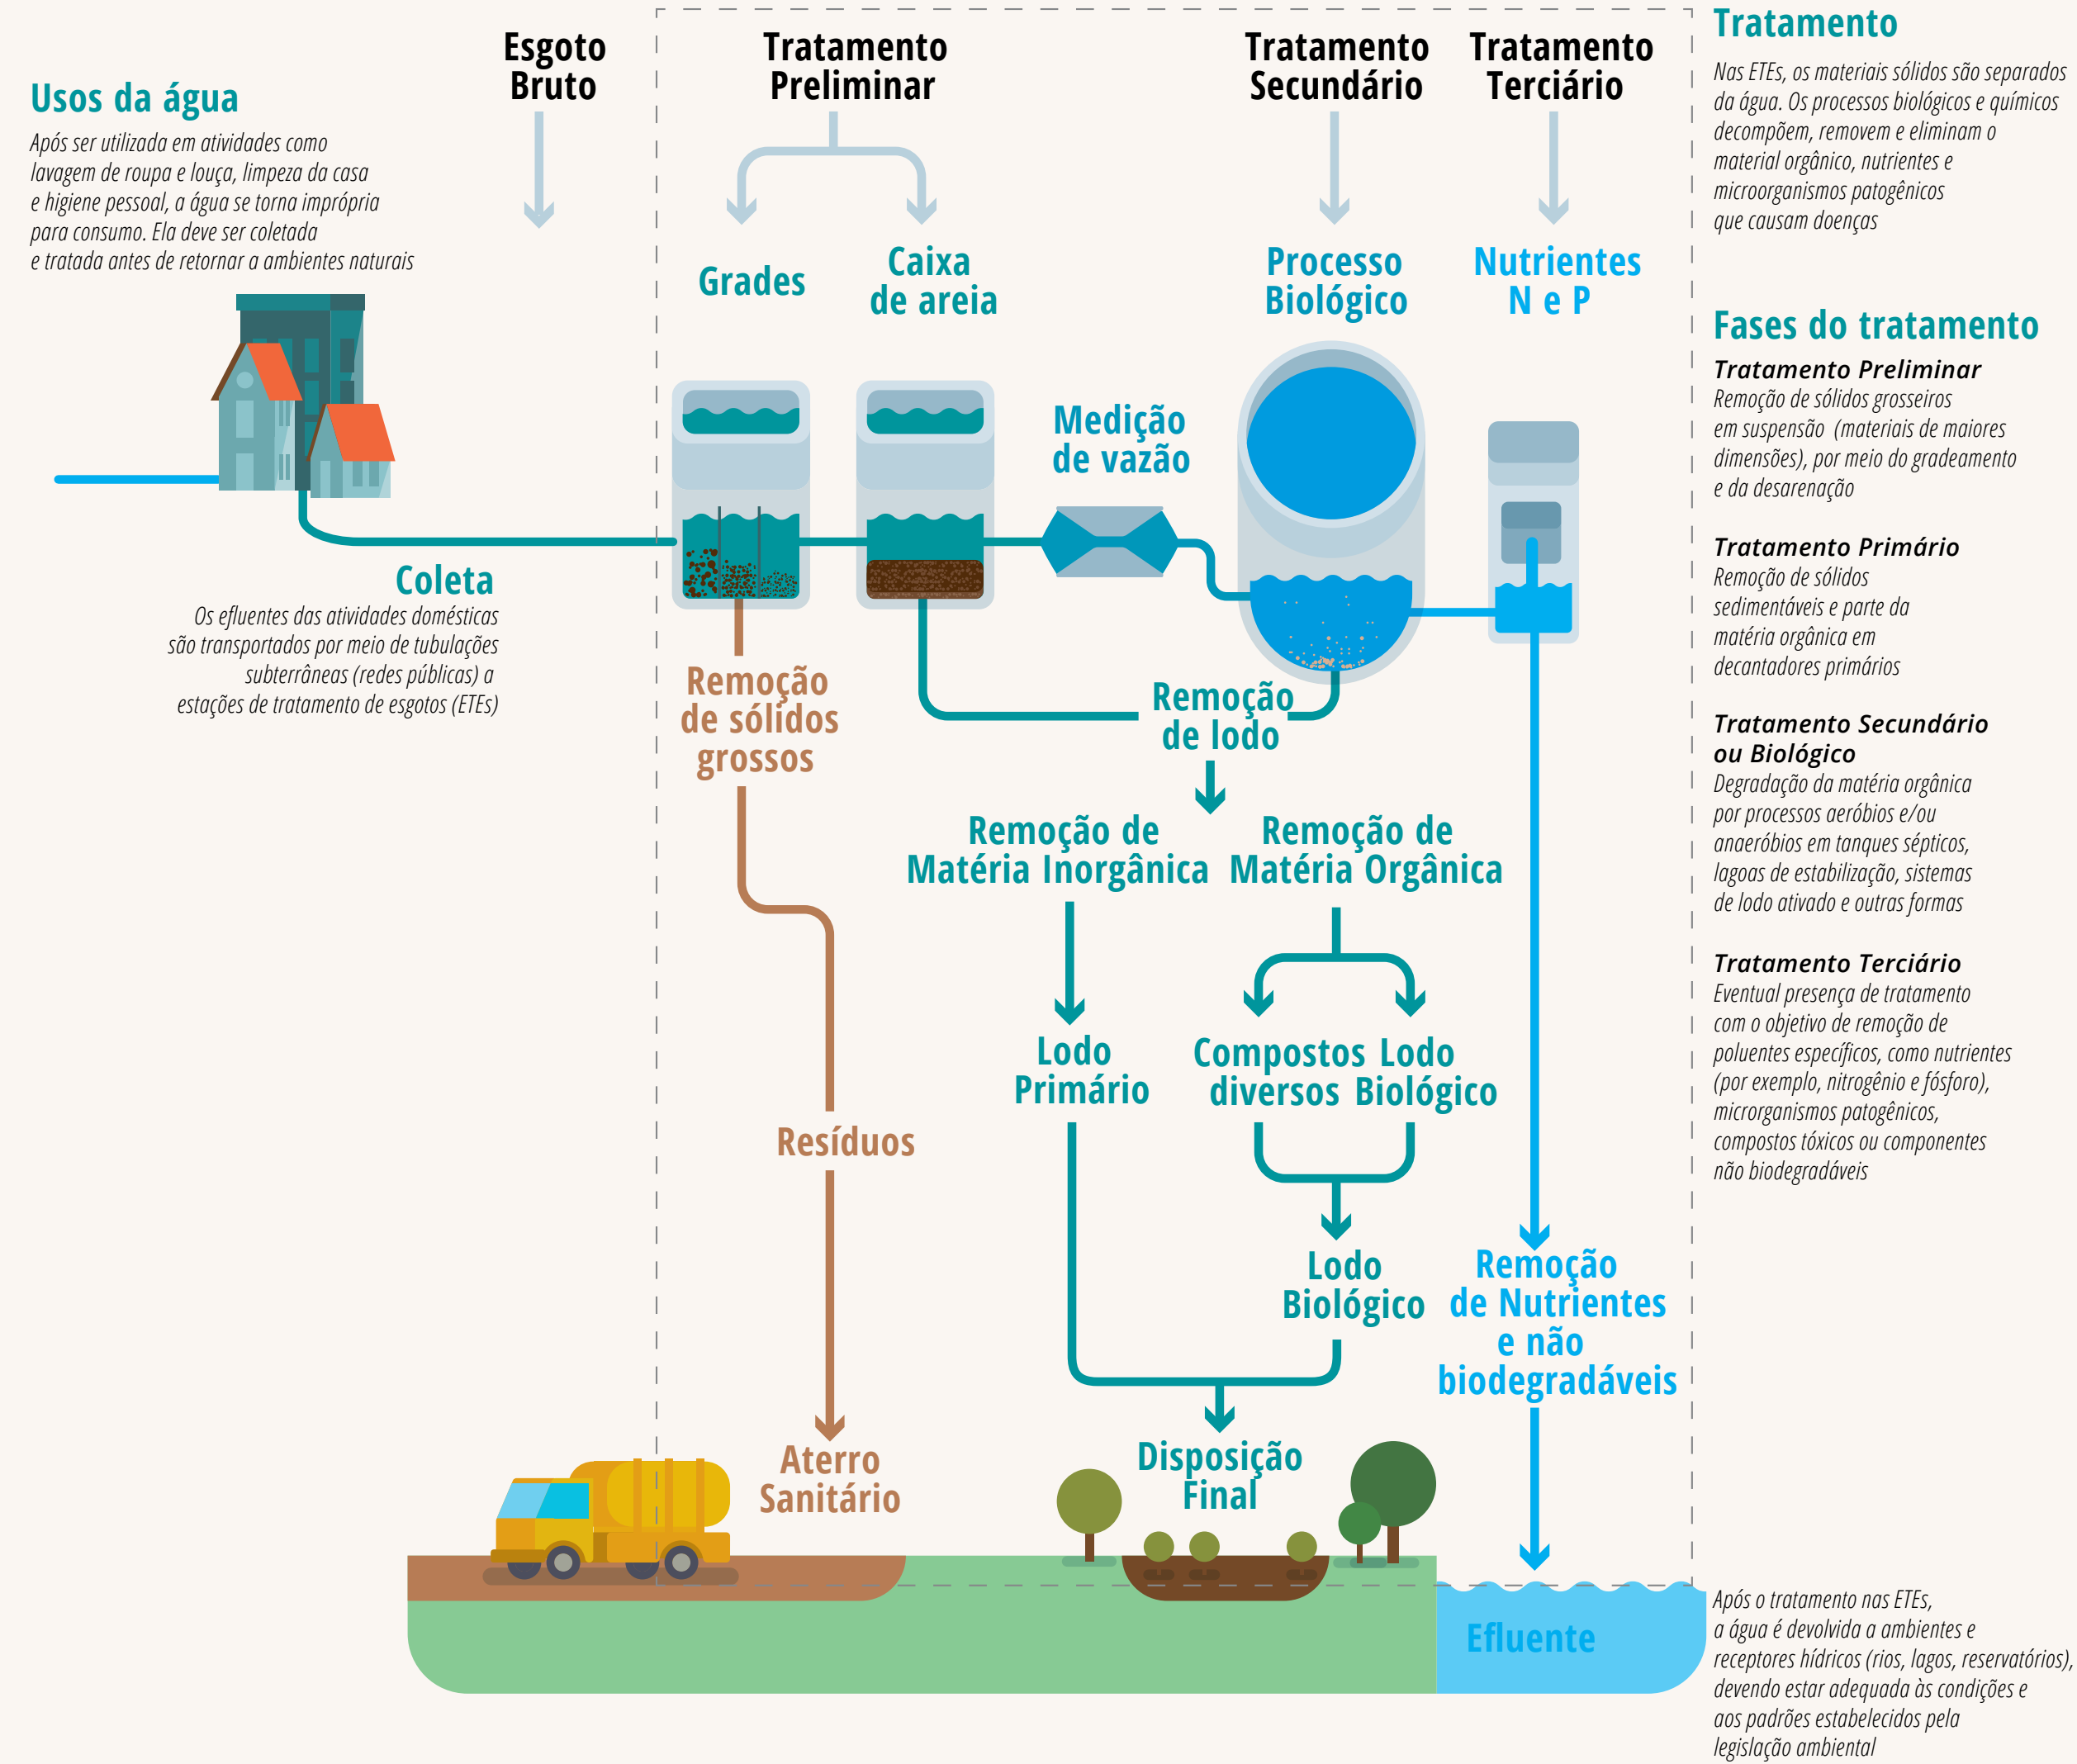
Usos da água

Após ser utilizada em atividades como lavagem de roupa e louça, limpeza da casa e higiene pessoal, a água se torna imprópria para consumo. Ela deve ser coletada e tratada antes de retornar a ambientes naturais

Esgoto Bruto

Tratamento Preliminar

Grades

Caixa de areia

Tratamento Secundário

Processo Biológico

Tratamento Terciário

Nutrientes N e P

Tratamento

Nas ETEs, os materiais sólidos são separados da água. Os processos biológicos e químicos decompõem, removem e eliminam o material orgânico, nutrientes e microorganismos patogênicos que causam doenças

Medição de vazão

Coleta

Os efluentes das atividades domésticas são transportados por meio de tubulações subterrâneas (redes públicas) a estações de tratamento de esgotos (ETEs)

Remoção de sólidos grossos

Remoção de lodo

Remoção de Matéria Inorgânica

Remoção de Matéria Orgânica

Lodo Primário

Compostos diversos

Lodo Biológico

Lodo Biológico

Resíduos

Remoção de Nutrientes e não biodegradáveis

Aterro Sanitário

Disposição Final

Efluente

Fases do tratamento

Tratamento Preliminar
Remoção de sólidos grosseiros em suspensão (materiais de maiores dimensões), por meio do gradeamento e da desarenação

Tratamento Primário
Remoção de sólidos sedimentáveis e parte da matéria orgânica em decantadores primários

Tratamento Secundário ou Biológico
Degradação da matéria orgânica por processos aeróbios e/ou anaeróbios em tanques sépticos, lagoas de estabilização, sistemas de lodo ativado e outras formas

Tratamento Terciário
Eventual presença de tratamento com o objetivo de remoção de poluentes específicos, como nutrientes (por exemplo, nitrogênio e fósforo), microrganismos patogênicos, compostos tóxicos ou componentes não biodegradáveis

Após o tratamento nas ETEs, a água é devolvida a ambientes e receptores hídricos (rios, lagos, reservatórios), devendo estar adequada às condições e aos padrões estabelecidos pela legislação ambiental